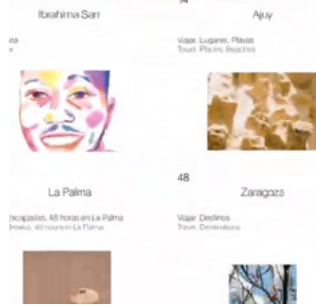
Ibrahima Sarr

ia
:

14

Ajuy

Viajar. Lugares, Playas
Travel. Places, Beaches

La Palma

Escapadas. 48 horas en La Palma
Breaks. 48 hours in La Palma

48

Zaragoza

Viajar. Destinos
Travel. Destinations